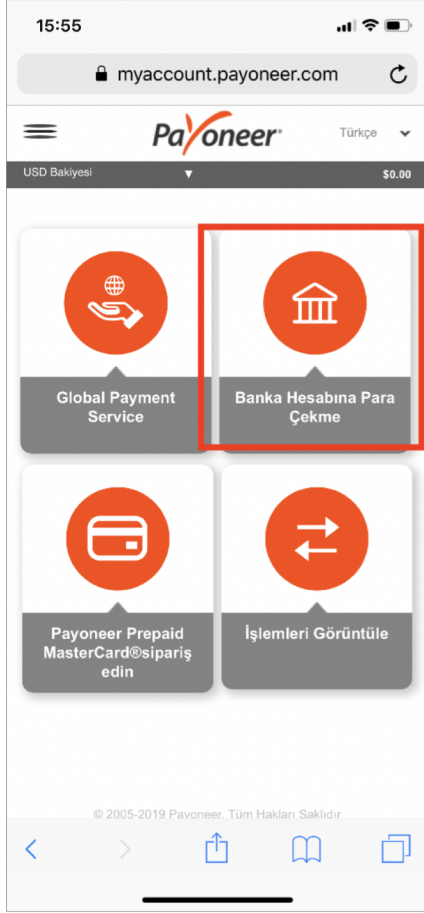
15:55

myaccount.payoneer.com

Payoneer

Türkçe

USD Bakiyesi

$0.00

Global Payment Service

Banka Hesabına Para Çekme

Payoneer Prepaid MasterCard®sipariş edin

İşlemleri Görüntüle

© 2005-2019 Payoneer. Tüm Hakları Saklıdır